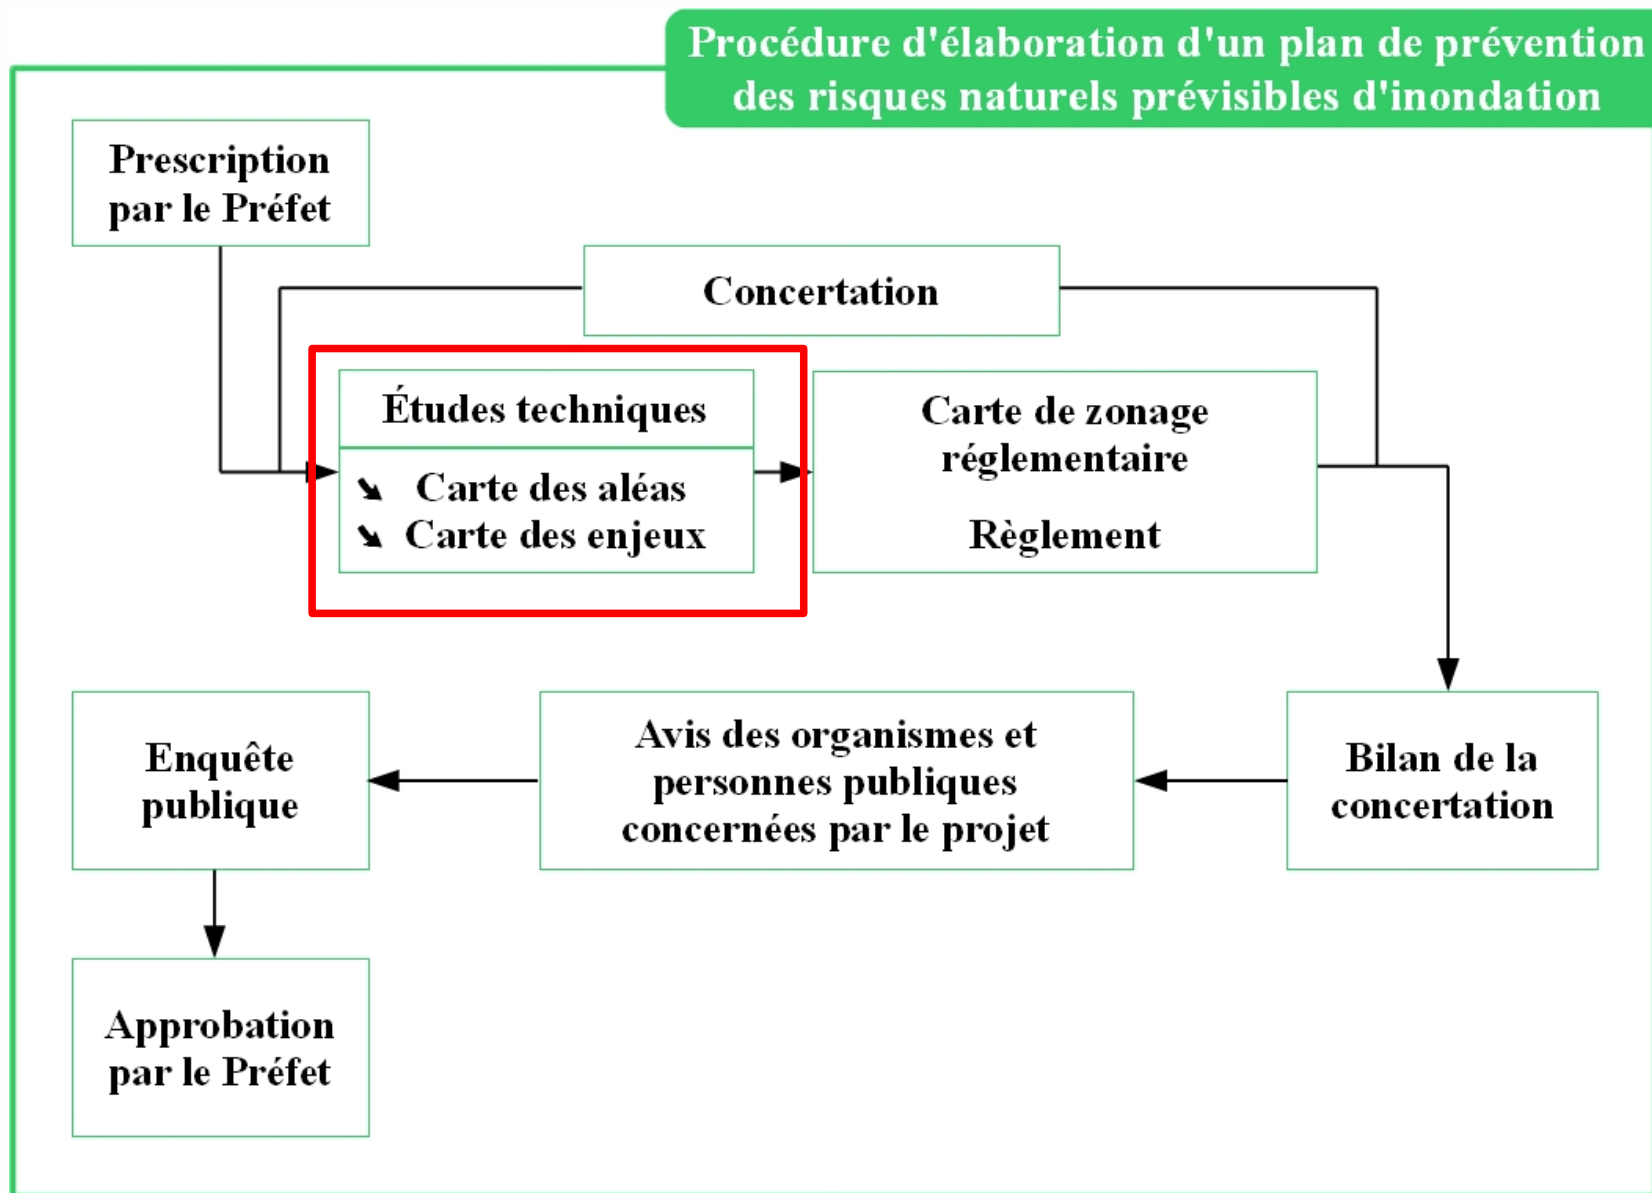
Procédure d'élaboration d'un plan de prévention des risques naturels prévisibles d'inondation

Prescription par le Préfet

Concertation

Études techniques

➘ Carte des aléas
➘ Carte des enjeux

Carte de zonage réglementaire

Règlement

Enquête publique

Avis des organismes et personnes publiques concernées par le projet

Bilan de la concertation

Approbation par le Préfet